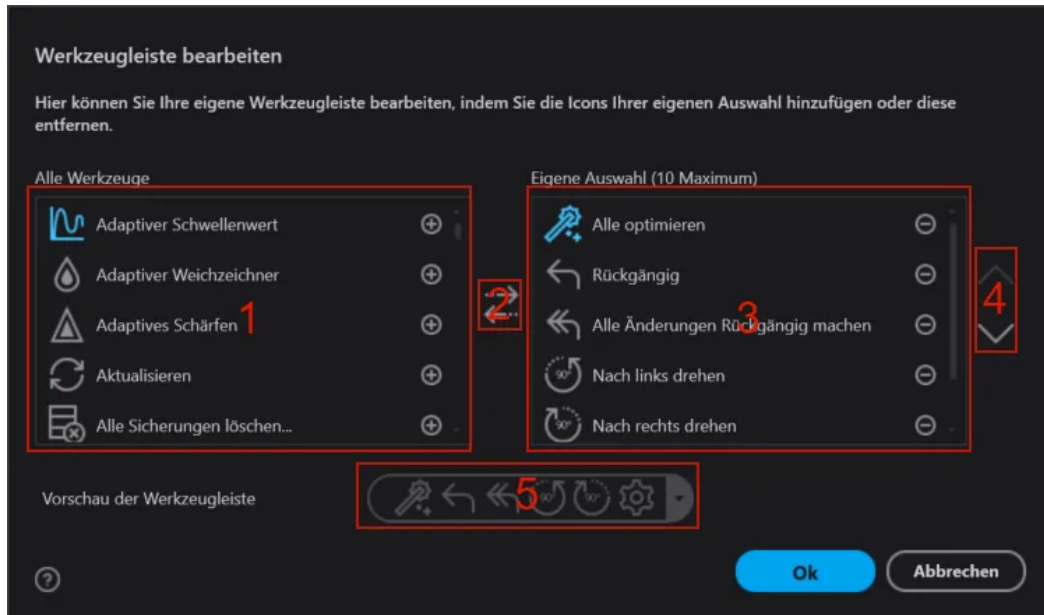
Werkzeugleiste bearbeiten

Hier können Sie Ihre eigene Werkzeugleiste bearbeiten, indem Sie die Icons Ihrer eigenen Auswahl hinzufügen oder diese entfernen.

Alle Werkzeuge

Adaptiver Schwellenwert
Adaptiver Weichzeichner
Adaptives Schärfen
Aktualisieren
Alle Sicherungen löschen...

1

2

Eigene Auswahl (10 Maximum)

Alle optimieren
Rückgängig
Alle Änderungen Rückgängig machen
Nach links drehen
Nach rechts drehen

3

4

Vorschau der Werkzeugleiste

5

Ok
Abbrechen